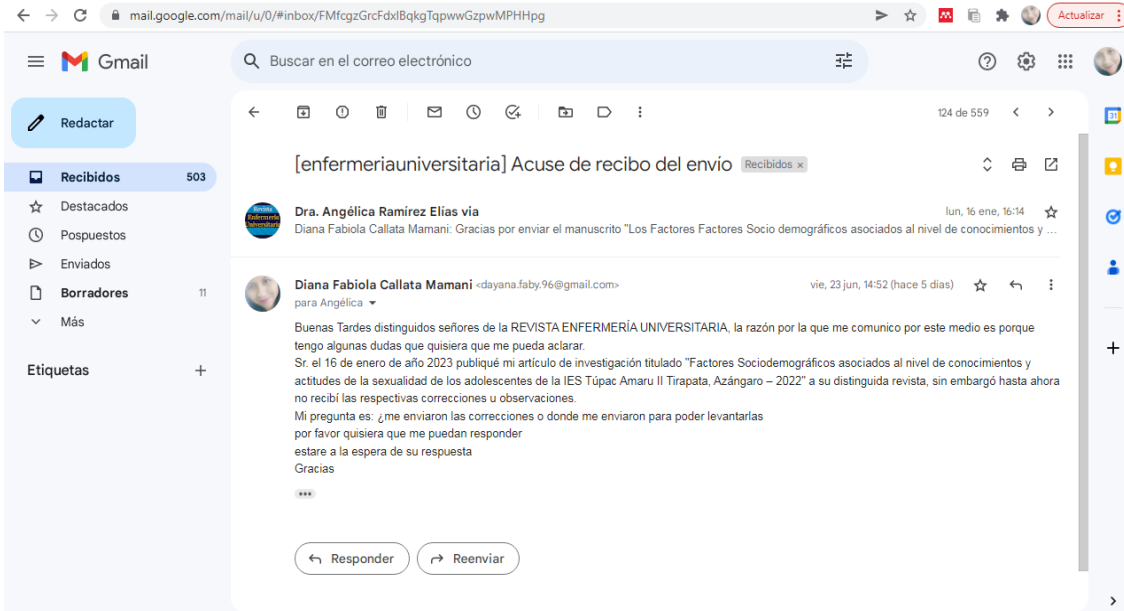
mail.google.com/mail/u/0/#inbox/FMfcgzGrcFdxlBqkgTqpwwGzpwMPHHpg

Actualizar

Gmail

Buscar en el correo electrónico

Redactar

Recibidos 503
Destacados
Pospuestos
Enviados
Borradores 11
Más

Etiquetas +

124 de 559

[enfermeriauniversitaria] Acuse de recibo del envío Recibidos ×

Dra. Angélica Ramírez Elías via
lun, 16 ene, 16:14
Diana Fabiola Callata Mamani: Gracias por enviar el manuscrito "Los Factores Factores Socio demográficos asociados al nivel de conocimientos y ...

Diana Fabiola Callata Mamani <dayana.faby.96@gmail.com>
vie, 23 jun, 14:52 (hace 5 días)
para Angélica

Buenas Tardes distinguidos señores de la REVISTA ENFERMERÍA UNIVERSITARIA, la razón por la que me comunico por este medio es porque tengo algunas dudas que quisiera que me pueda aclarar.
Sr. el 16 de enero de año 2023 publiqué mi artículo de investigación titulado "Factores Sociodemográficos asociados al nivel de conocimientos y actitudes de la sexualidad de los adolescentes de la IES Túpac Amaru II Tirapata, Azángaro – 2022" a su distinguida revista, sin embargó hasta ahora no recibí las respectivas correcciones u observaciones.
Mi pregunta es: ¿me enviaron las correcciones o donde me enviaron para poder levantarlas
por favor quisiera que me puedan responder
estare a la espera de su respuesta
Gracias

Responder
Reenviar